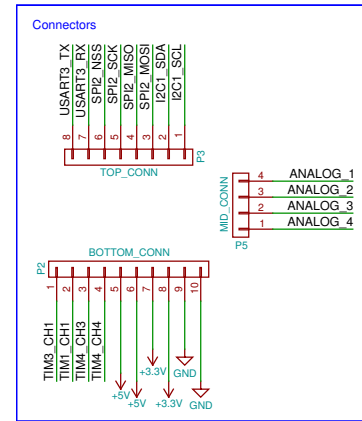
Connectors

USART3_TX
USART3_RX
SPI2_NSS
SPI2_SCK
SPI2_MISO
SPI2_MOSI
I2C1_SDA
I2C1_SCL

8 7 6 5 4 3 2 1
P3
TOP_CONN

MID_CONN
P5
4 ANALOG_1
3 ANALOG_2
2 ANALOG_3
1 ANALOG_4

P2
BOTTOM_CONN
1 2 3 4 5 6 7 8 9 10

TIM3_CH1
TIM1_CH1
TIM4_CH3
TIM4_CH4

+5V
+5V
+3.3V
+3.3V
GND
GND